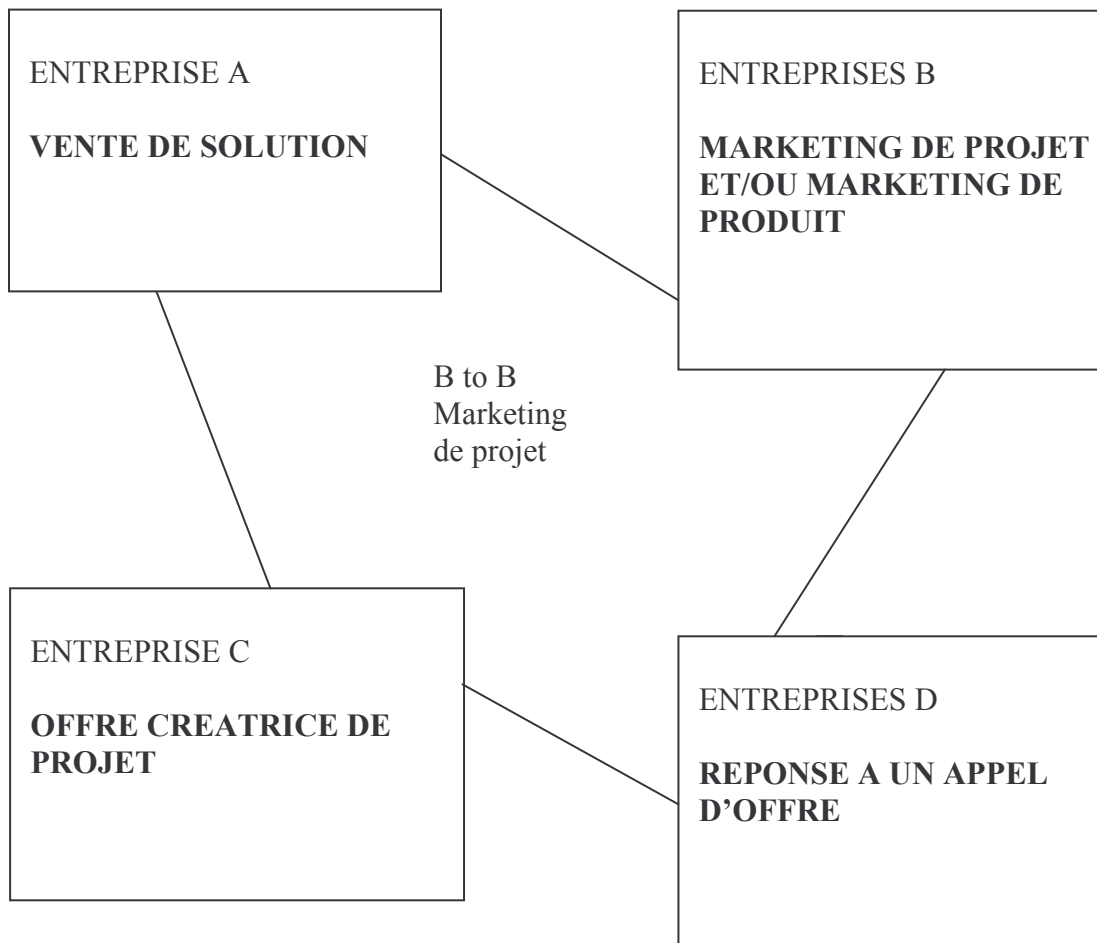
ENTREPRISE A

**VENTE DE SOLUTION**

ENTREPRISES B

**MARKETING DE PROJET ET/OU MARKETING DE PRODUIT**

B to B
Marketing
de projet

ENTREPRISE C

**OFFRE CREATRICE DE PROJET**

ENTREPRISES D

**REPONSE A UN APPEL D'OFFRE**